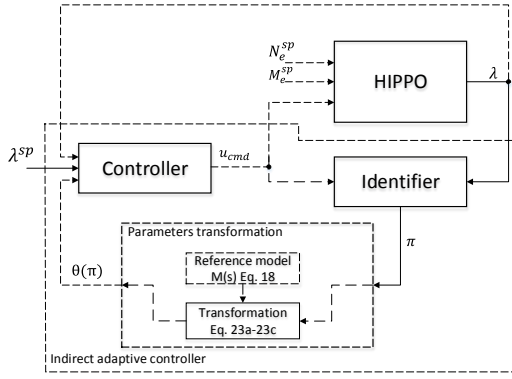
$N_e^{sp}$
$M_e^{sp}$
HIPPO
$\lambda$
$\lambda^{sp}$
Controller
$u_{cmd}$
Identifier
Parameters transformation
$\pi$
$\theta(\pi)$
Reference model
M(s) Eq. 18
Transformation
Eq. 23a-23c
Indirect adaptive controller